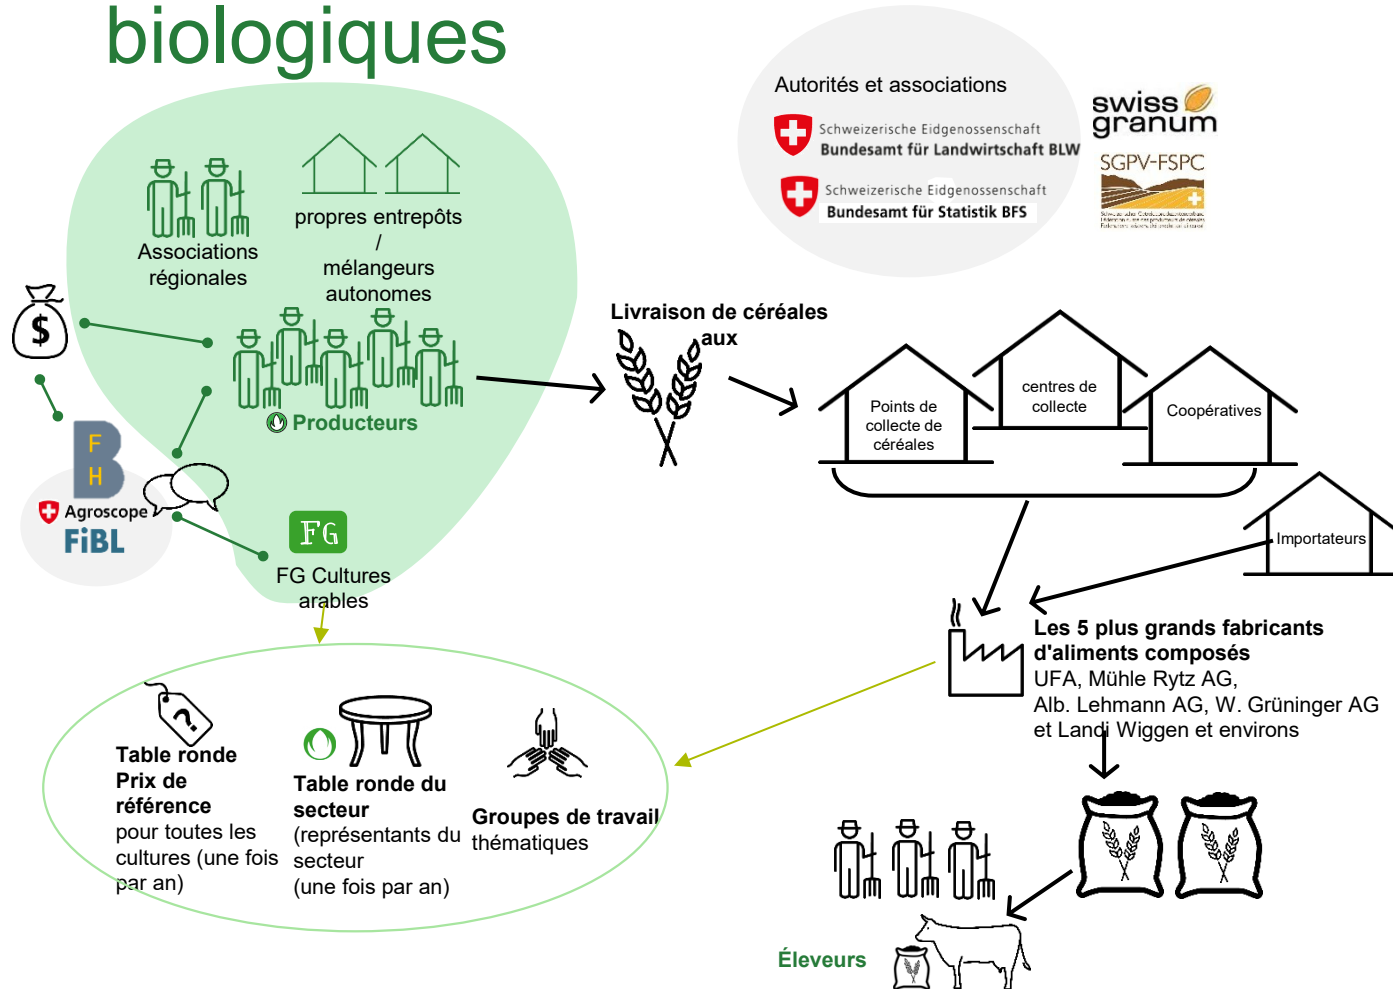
biologiques

Associations régionales

propres entrepôts / mélangeurs autonomes

Producteurs

FH
Agroscope
FiBL

FG
FG Cultures arables

Autorités et associations

Schweizerische Eidgenossenschaft
Bundesamt für Landwirtschaft BLW

Schweizerische Eidgenossenschaft
Bundesamt für Statistik BFS

swiss granum

SGPV-FSPC

Livraison de céréales aux

Points de collecte de céréales

centres de collecte

Coopératives

Importateurs

Les 5 plus grands fabricants d'aliments composés
UFA, Mühle Rytz AG, Alb. Lehmann AG, W. Grüninger AG et Landi Wiggen et environs

Table ronde Prix de référence
pour toutes les cultures (une fois par an)

Table ronde du secteur
(représentants du secteur
(une fois par an)

Groupes de travail thématiques

Éleveurs